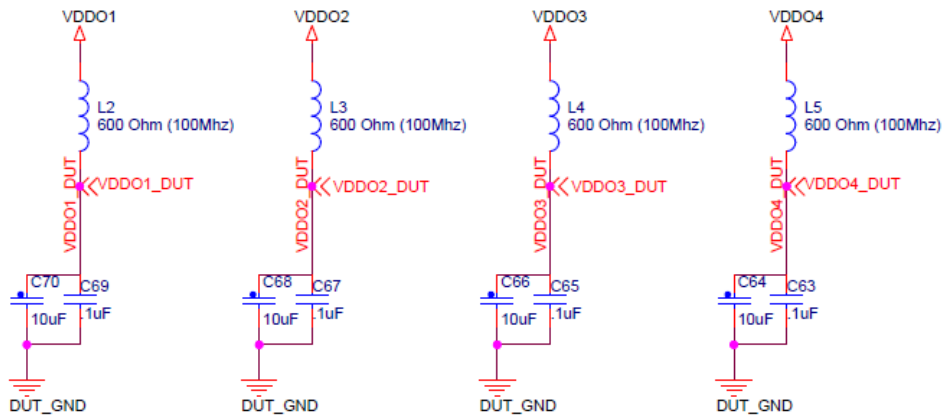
VDDO1

L2
600 Ohm (100Mhz)

VDDO1_DUT
VDDO1_DUT

C70
10uF
C69
.1uF

DUT_GND

VDDO2

L3
600 Ohm (100Mhz)

VDDO2_DUT
VDDO2_DUT

C68
10uF
C67
.1uF

DUT_GND

VDDO3

L4
600 Ohm (100Mhz)

VDDO3_DUT
VDDO3_DUT

C66
10uF
C65
.1uF

DUT_GND

VDDO4

L5
600 Ohm (100Mhz)

VDDO4_DUT
VDDO4_DUT

C64
10uF
C63
.1uF

DUT_GND